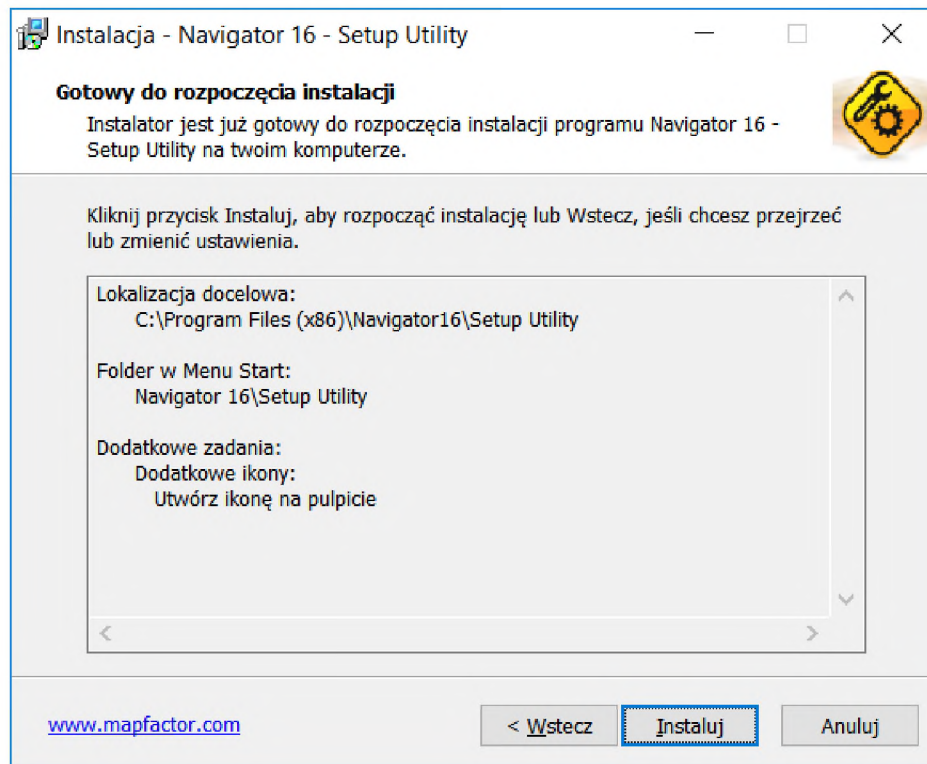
Instalacja - Navigator 16 - Setup Utility

Gotowy do rozpoczęcia instalacji

Instalator jest już gotowy do rozpoczęcia instalacji programu Navigator 16 - Setup Utility na twoim komputerze.

Kliknij przycisk Instaluj, aby rozpocząć instalację lub Wstecz, jeśli chcesz przejrzeć lub zmienić ustawienia.

Lokalizacja docelowa:
C:\Program Files (x86)\Navigator16\Setup Utility

Folder w Menu Start:
Navigator 16\Setup Utility

Dodatkowe zadania:
Dodatkowe ikony:
Utwórz ikonę na pulpicie

www.mapfactor.com

< Wstecz

Instaluj

Anuluj